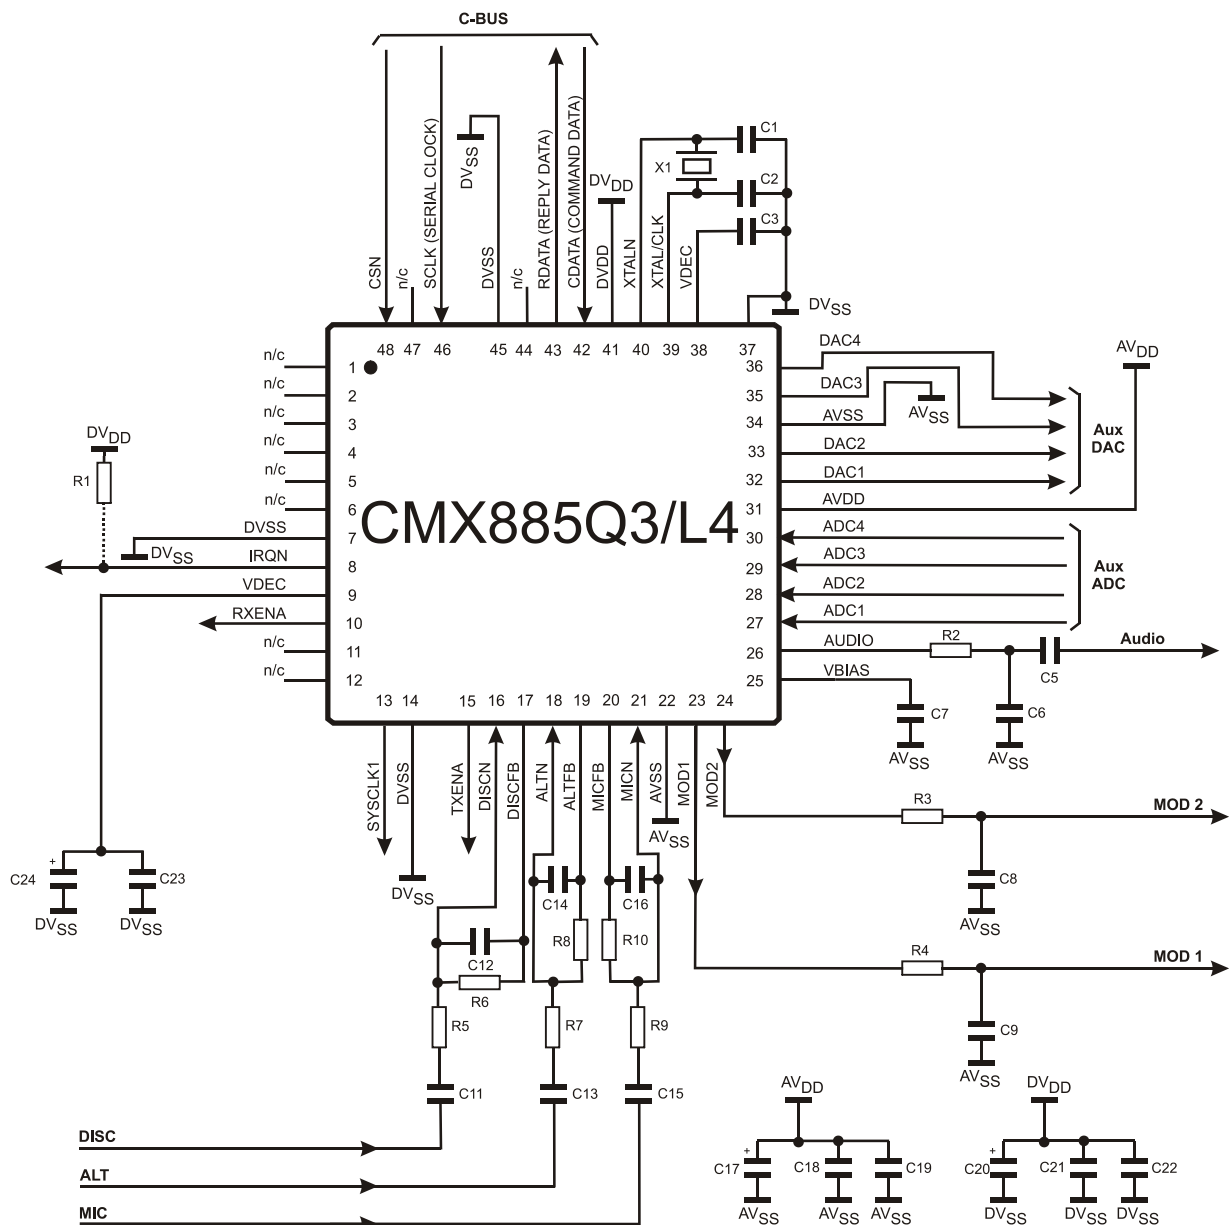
C-BUS

CSN
n/c
SCLK (SERIAL CLOCK)
$DV_{SS}$
DVSS
n/c
RDATA (REPLY DATA)
CDATA (COMMAND DATA)
$DV_{DD}$
DVDD
XTALN
XTAL/CLK
VDEC
X1
C1
C2
C3
$DV_{SS}$

48 47 46 45 44 43 42 41 40 39 38 37

CMX885Q3/L4

n/c 1
n/c 2
n/c 3
n/c 4
n/c 5
n/c 6
DVSS 7
IRQN 8
VDEC 9
RXENA 10
n/c 11
n/c 12

$DV_{DD}$
R1
$DV_{SS}$

36 DAC4
35 DAC3
34 AVSS
33 DAC2
32 DAC1
31 AVDD
30 ADC4
29 ADC3
28 ADC2
27 ADC1
26 AUDIO
25 VBIAS

$AV_{SS}$
$AV_{DD}$
Aux DAC
Aux ADC
R2
C5
Audio
C7
C6
$AV_{SS}$
$AV_{SS}$

13 14 15 16 17 18 19 20 21 22 23 24

SYSCLK1
DVSS
TXENA
DISCN
DISCFB
ALTN
ALTFB
MICFB
MICN
AVSS
MOD1
MOD2

$DV_{SS}$
$AV_{SS}$

R3
MOD 2
C8
$AV_{SS}$
R4
MOD 1
C9
$AV_{SS}$

C24
C23
$DV_{SS}$
$DV_{SS}$

C12
R6
C14
R8
C16
R10
R5
R7
R9
C11
C13
C15

DISC
ALT
MIC

$AV_{DD}$
C17
C18
C19
$AV_{SS}$
$AV_{SS}$
$AV_{SS}$

$DV_{DD}$
C20
C21
C22
$DV_{SS}$
$DV_{SS}$
$DV_{SS}$